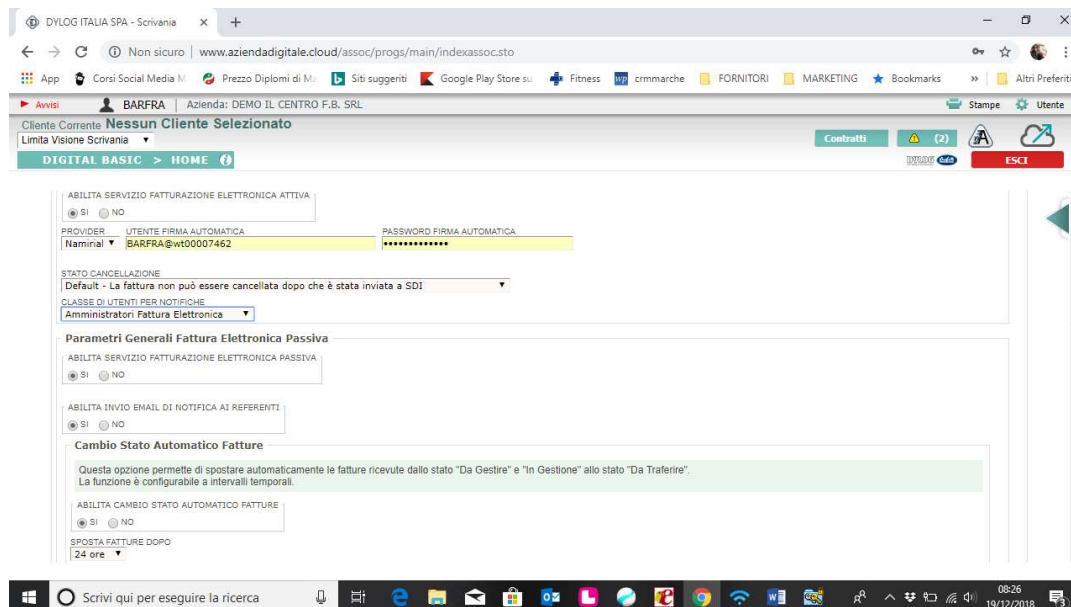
DYLOG ITALIA SPA - Scrivania × +

Non sicuro | www.aziendadigitale.cloud/assoc/progs/main/indexassoc.sto

App Corsi Social Media M Prezzo Diplomi di Ma Siti suggeriti Google Play Store su Fitness crmmarche FORNITORI MARKETING Bookmarks » Altri Preferiti

Avvisi BARFRA | Azienda: DEMO IL CENTRO F.B. SRL Stampe Utente

Cliente Corrente Nessun Cliente Selezionato
Limita Visione Scrivania ▼

DIGITAL BASIC > HOME

Contratti (2)

DYLOG

ESCI

ABILITA SERVIZIO FATTURAZIONE ELETTRONICA ATTIVA
SI NO

PROVIDER
Namirial ▼

UTENTE FIRMA AUTOMATICA
BARFRA@wt00007462

PASSWORD FIRMA AUTOMATICA
••••••••••••••

STATO CANCELLAZIONE
Default - La fattura non può essere cancellata dopo che è stata inviata a SDI ▼

CLASSE DI UTENTI PER NOTIFICHE
Amministratori Fattura Elettronica ▼

Parametri Generali Fattura Elettronica Passiva

ABILITA SERVIZIO FATTURAZIONE ELETTRONICA PASSIVA
SI NO

ABILITA INVIO EMAIL DI NOTIFICA AI REFERENTI
SI NO

Cambio Stato Automatico Fatture

Questa opzione permette di spostare automaticamente le fatture ricevute dallo stato "Da Gestire" e "In Gestione" allo stato "Da Traferire".
La funzione è configurabile a intervalli temporali.

ABILITA CAMBIO STATO AUTOMATICO FATTURE
SI NO

SPOSTA FATTURE DOPO
24 ore ▼

Scrivi qui per eseguire la ricerca

08:26
19/12/2018